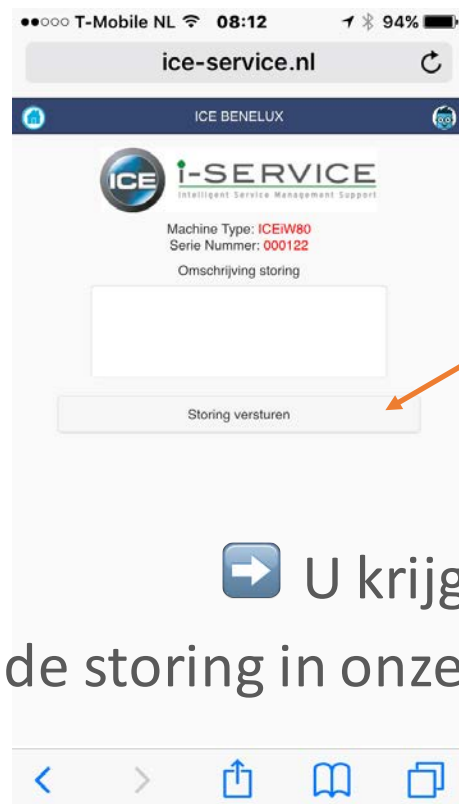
●●○○○ T-Mobile NL 08:12 94%

ice-service.nl

ICE BENELUX

ICE i-SERVICE
Intelligent Service Management Support

Machine Type: ICEiW80
Serie Nummer: 000122

Omschrijving storing

Storing versturen

➡️ U krijg

de storing in onze